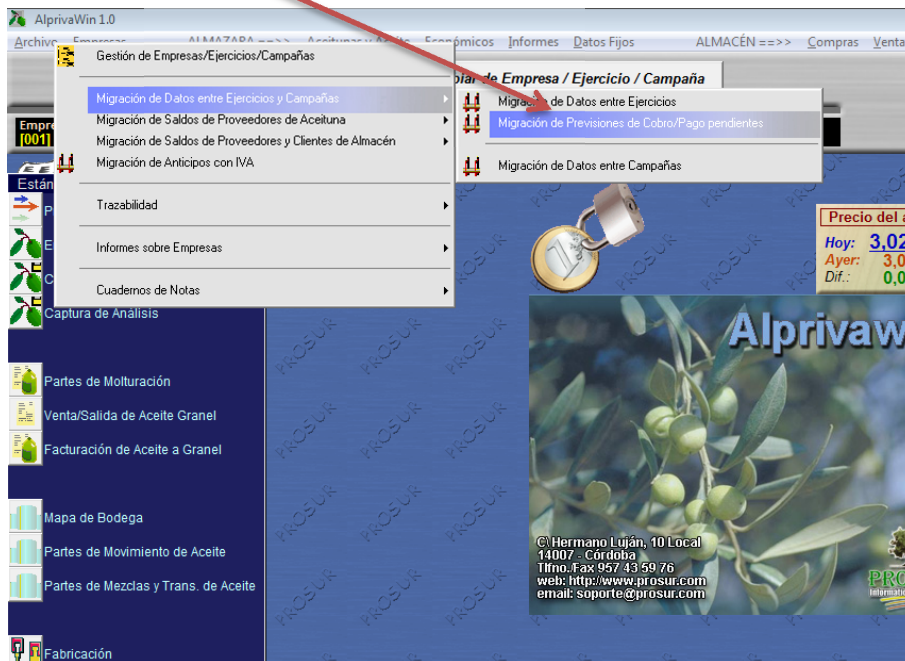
AlprivaWin 1.0

Archivo Empresas ALMAZARA ==>> Aceitunas y Aceite Económicos Informes Datos Fijos ALMACÉN ==>> Compras Venta

Gestión de Empresas/Ejercicios/Campañas

Migración de Datos entre Ejercicios y Campañas
Migración de Saldos de Proveedores de Aceituna
Migración de Saldos de Proveedores y Clientes de Almacén
Migración de Anticipos con IVA

Trazabilidad

Informes sobre Empresas

Cuadernos de Notas

Migración de Datos entre Ejercicios
Migración de Previsiones de Cobro/Pago pendientes

Migración de Datos entre Campañas

biar de Empresa / Ejercicio / Campaña

Empre
[001]

Están

Captura de Análisis

Partes de Molturación
Venta/Salida de Aceite Granel
Facturación de Aceite a Granel

Mapa de Bodega
Partes de Movimiento de Aceite
Partes de Mezclas y Trans. de Aceite

Fabricación

Precio del a
Hoy: 3,02
Ayer: 3,0
Dif.: 0,0

Alprivaw

C. Hermano Luján, 10 Local
14007 - Córdoba
Tlfno./Fax 957 43 59 76
web: http://www.prosur.com
email: soporte@prosur.com

PRO

PROSUR